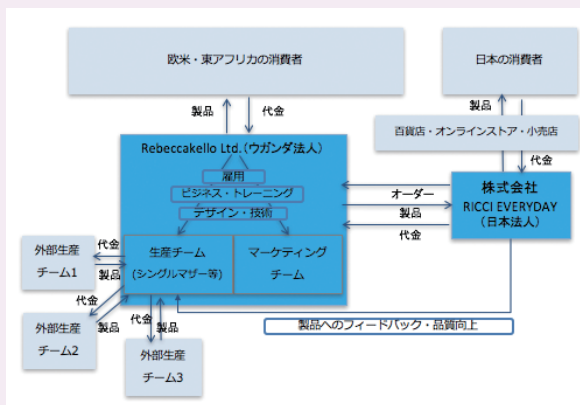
欧米・東アフリカの消費者

日本の消費者

製品

代金

製品

百貨店・オンラインストア・小売店

代金

Rebeccakello Ltd.（ウガンダ法人）

雇用

ビジネス・トレーニング

デザイン・技術

オーダー

株式会社
RICCI EVERYDAY
（日本法人）

製品

代金

外部生産
チーム1

代金

製品

生産チーム
（シングルマザー等）

マーケティング
チーム

代金

外部生産
チーム2

製品

代金

製品

外部生産
チーム3

製品へのフィードバック・品質向上